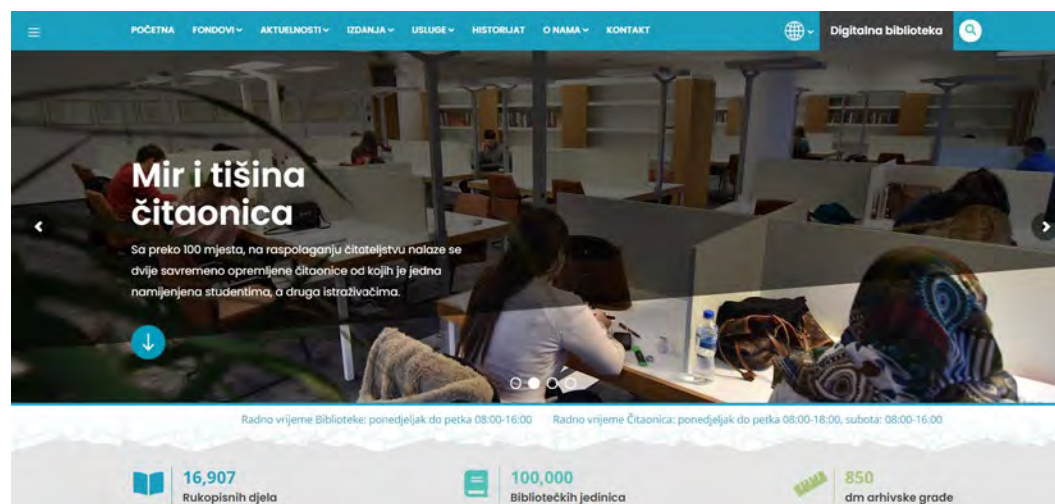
POČETNA FONDOVI AKTUELNOSTI IZDANJA USLUGE HISTORIJAT O NAMA KONTAKT

Digitalna biblioteka

Mir i tišina čitaonica

Sa preko 100 mjesta, na raspolaganju čitateljstvu nalaze se dvije savremeno opremljene čitaonice od kojih je jedna namijenjena studentima, a druga istraživačima.

Radno vrijeme Biblioteke: ponedjeljak do petka 08:00-16:00 Radno vrijeme Čitaonica: ponedjeljak do petka 08:00-18:00, subota: 08:00-16:00

16,907
Rukopisnih djela

100,000
Bibliotečkih jedinica

850
dm arhivske građe